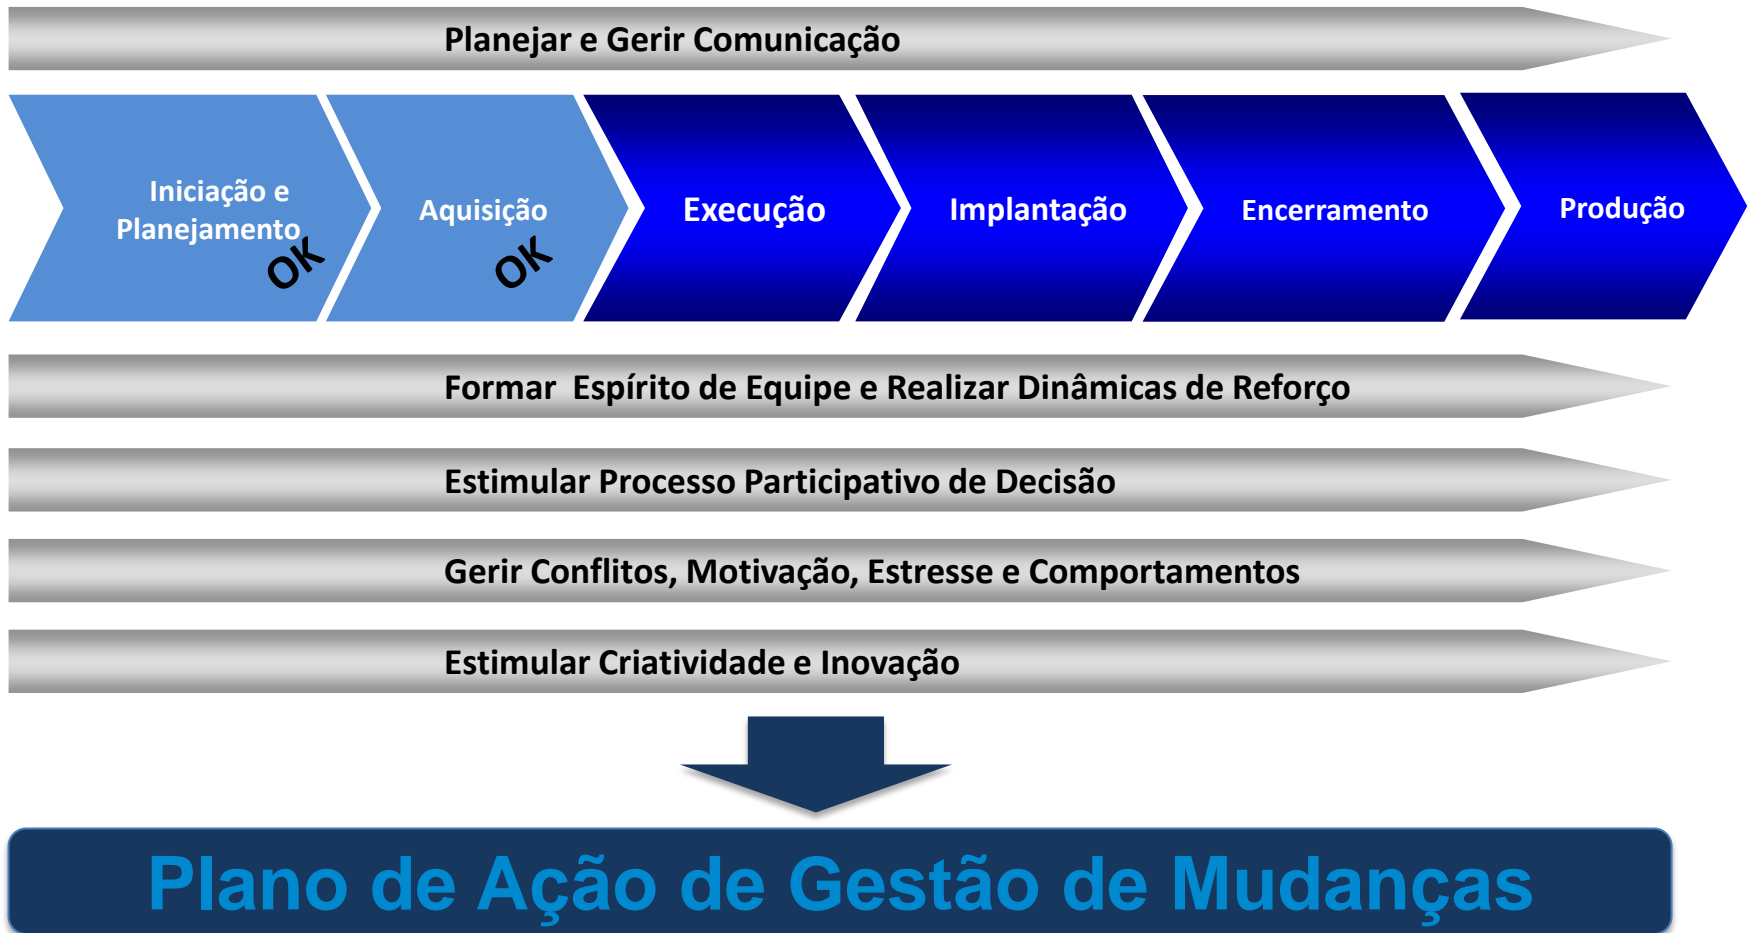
Planejar e Gerir Comunicação

Iniciação e Planejamento
OK

Aquisição
OK

Execução

Implantação

Encerramento

Produção

Formar  Espírito de Equipe e Realizar Dinâmicas de Reforço

Estimular Processo Participativo de Decisão

Gerir Conflitos, Motivação, Estresse e Comportamentos

Estimular Criatividade e Inovação

Plano de Ação de Gestão de Mudanças